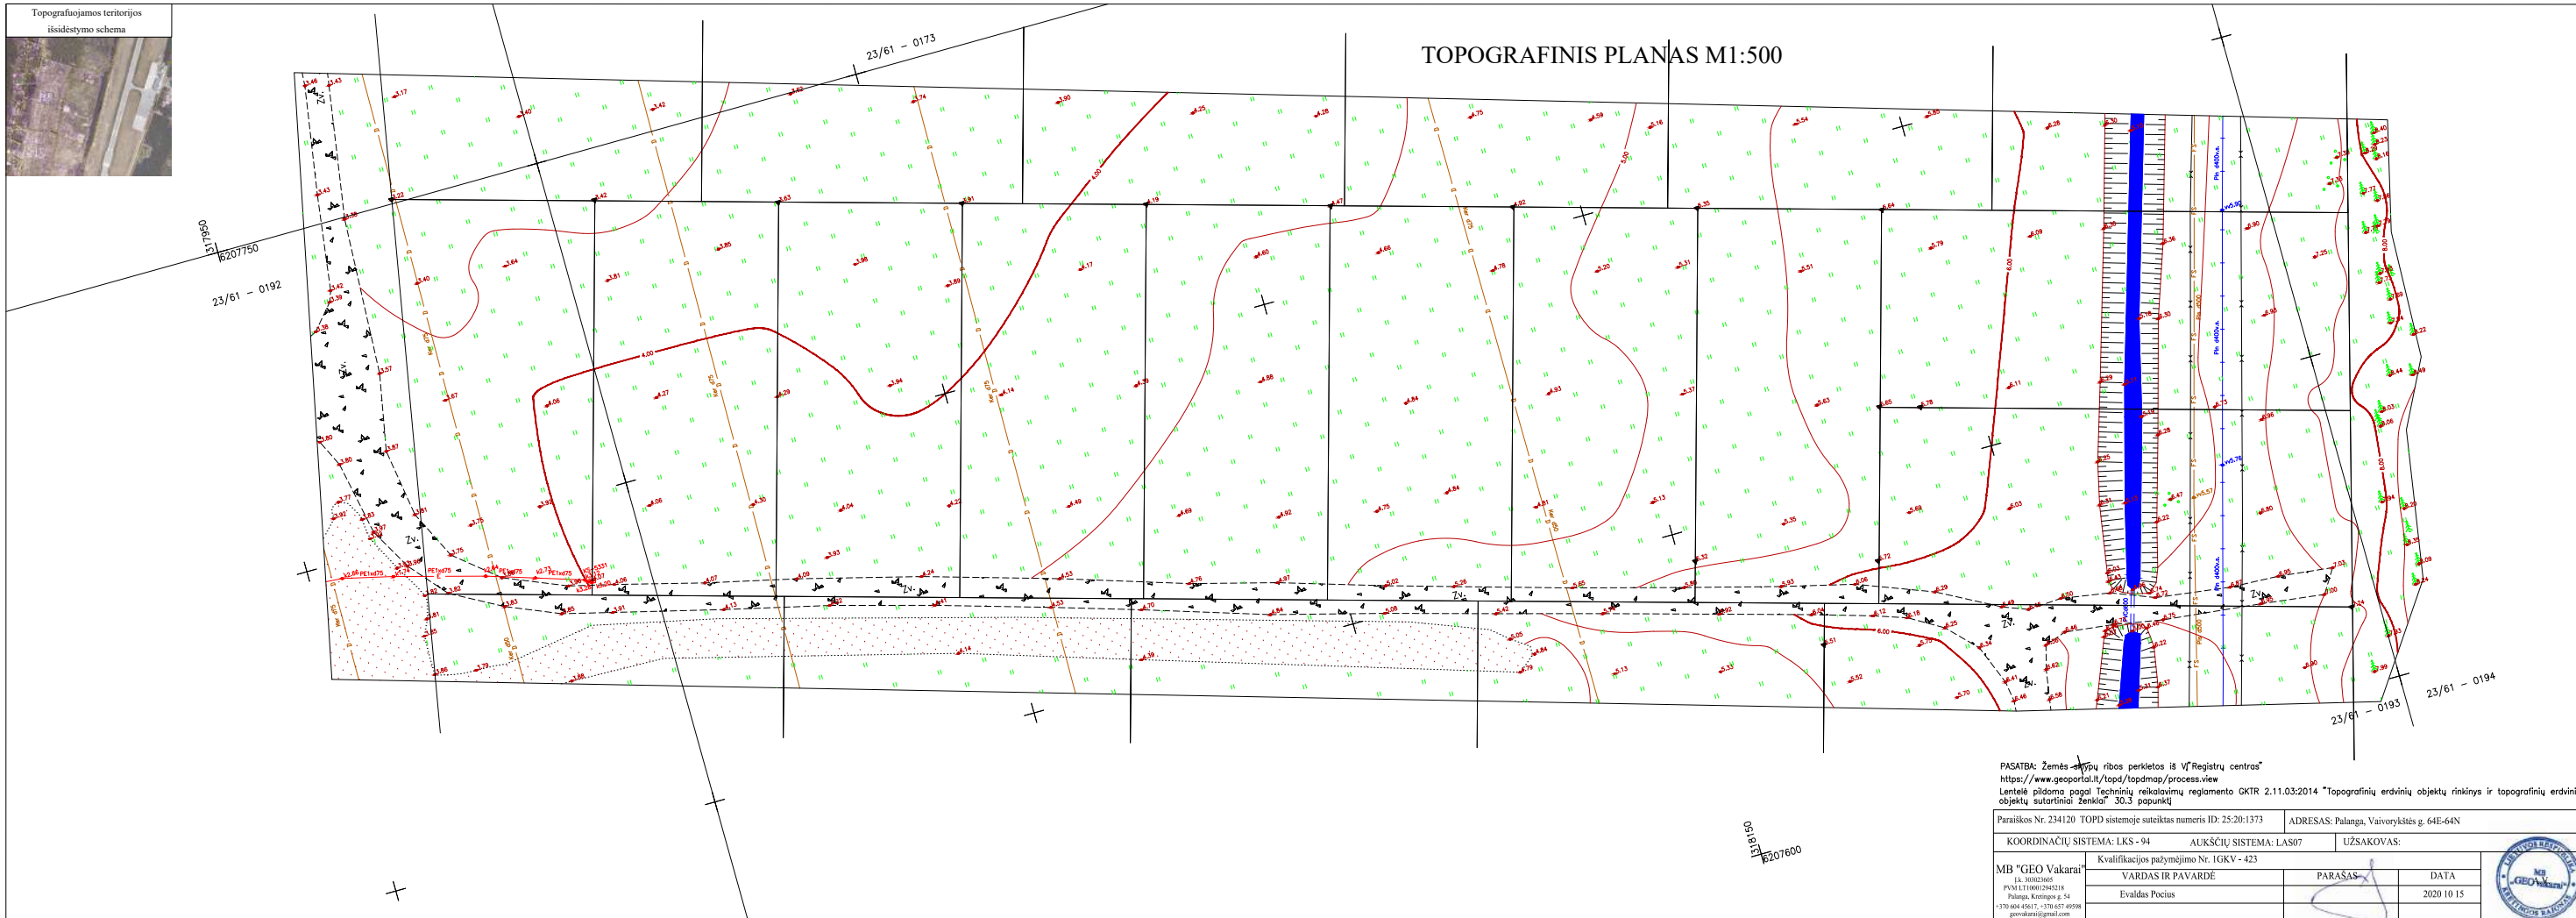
Topografuojamos teritorijos išsidėstymo schema

TOPOGRAFINIS PLANAS M1:500

23/61 - 0173

317950
6207750

23/61 - 0192

23/61 - 0194

23/61 - 0193

318150
6207600

PASATBA: Žemės sklypų ribos perkeltos iš VĮ"Registrų centras" https://www.geoportal.lt/topd/topdmap/process.view
Lentelė pildoma pagal Techninių reikalavimų reglamento GKTR 2.11.03:2014 "Topografinių erdvinių objektų rinkinys ir topografinių erdvinių objektų sutartiniai ženklai" 30.3 papunktį

| Paraiškos Nr. 234120 TOPD sistemoje suteiktas numeris ID: 25:20:1373 | | ADRESAS: Palanga, Vaivorykštės g. 64E-64N | |
|---|---|---|---|
| KOORDINAČIŲ SISTEMA: LKS - 94 | AUKŠČIŲ SISTEMA: LAS07 | UŽSAKOVAS: | |
| MB "GEO Vakarai" | Kvalifikacijos pažymėjimo Nr. 1GKV - 423 | | |
| | VARDAS IR PAVARDĖ | PARAŠAS | DATA |
| | Evaldas Pocius | | 2020 10 15 |

MB "GEO Vakarai"
Į.k. 303023605
PVM LT100012945218
Palanga, Kretingos g. 54
+370 604 45617, +370 657 49598
geovakarai@gmail.com